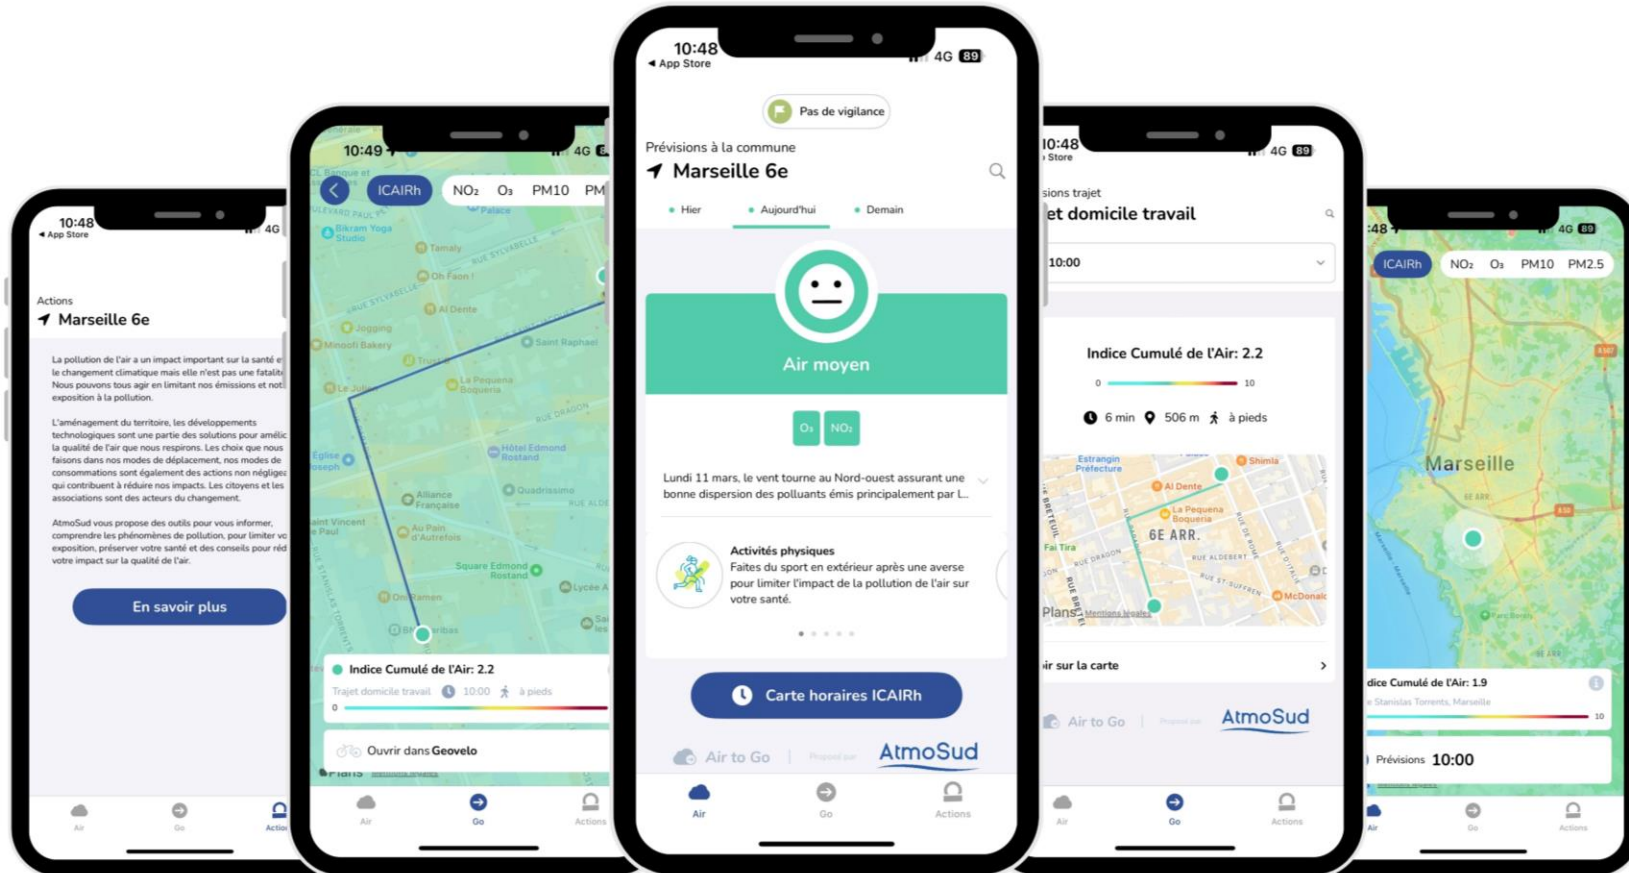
10:48
◂ App Store
4G

Actions
Marseille 6e

La pollution de l'air a un impact important sur la santé e le changement climatique mais elle n'est pas une fatalit Nous pouvons tous agir en limitant nos émissions et not exposition à la pollution.

L'aménagement du territoire, les développements technologiques sont une partie des solutions pour amélic la qualité de l'air que nous respirons. Les choix que nous faisons dans nos modes de déplacement, nos modes de consommations sont également des actions non négligea qui contribuent à réduire nos impacts. Les citoyens et les associations sont des acteurs du changement.

AtmoSud vous propose des outils pour vous informer, comprendre les phénomènes de pollution, pour limiter vo exposition, préserver votre santé et des conseils pour réd votre impact sur la qualité de l'air.

En savoir plus

Air Go Actio

10:49
4G
ICAIRh NO₂ O₃ PM10 PM
Bikram Yoga Studio
Tamaly
Oh Faon !
Al Dente
Jogging
Minooti Bakery
Saint Raphael
La Pequena Boqueria
Église Joseph
Hôtel Edmond Rostand
Alliance Française
Quadrissimo
Au Pain d'Autrefois
Square Edmond Rostand
Lycée
On Ramen
Indice Cumulé de l'Air: 2.2
Trajet domicile travail 10:00 à pieds
0
Ouvrir dans Geovelo
Air Go Actions

10:48
◂ App Store
4G 89
Pas de vigilance
Prévisions à la commune
Marseille 6e
Hier Aujourd'hui Demain
Air moyen
O₃ NO₂
Lundi 11 mars, le vent tourne au Nord-ouest assurant une bonne dispersion des polluants émis principalement par l...
Activités physiques
Faites du sport en extérieur après une averse pour limiter l'impact de la pollution de l'air sur votre santé.
Carte horaires ICAIRh
Air to Go | Proposé par AtmoSud
Air Go Actions

10:48
Store
4G 89
sions trajet
et domicile travail
10:00
Indice Cumulé de l'Air: 2.2
0 10
6 min 506 m à pieds
Estrangin Préfecture
Shimla
Al Dente
La Pequena Boqueria
6E ARR.
Fai Tira
McDonald
Plans Mentions légales
ir sur la carte
Air to Go Proposé par AtmoSud
Air Go Actions

:48
4G 89
ICAIRh NO₂ O₃ PM10 PM2.5
Marseille
dice Cumulé de l'Air: 1.9
Stanislas Torrents, Marseille
10
Prévisions 10:00
Air Go Actions